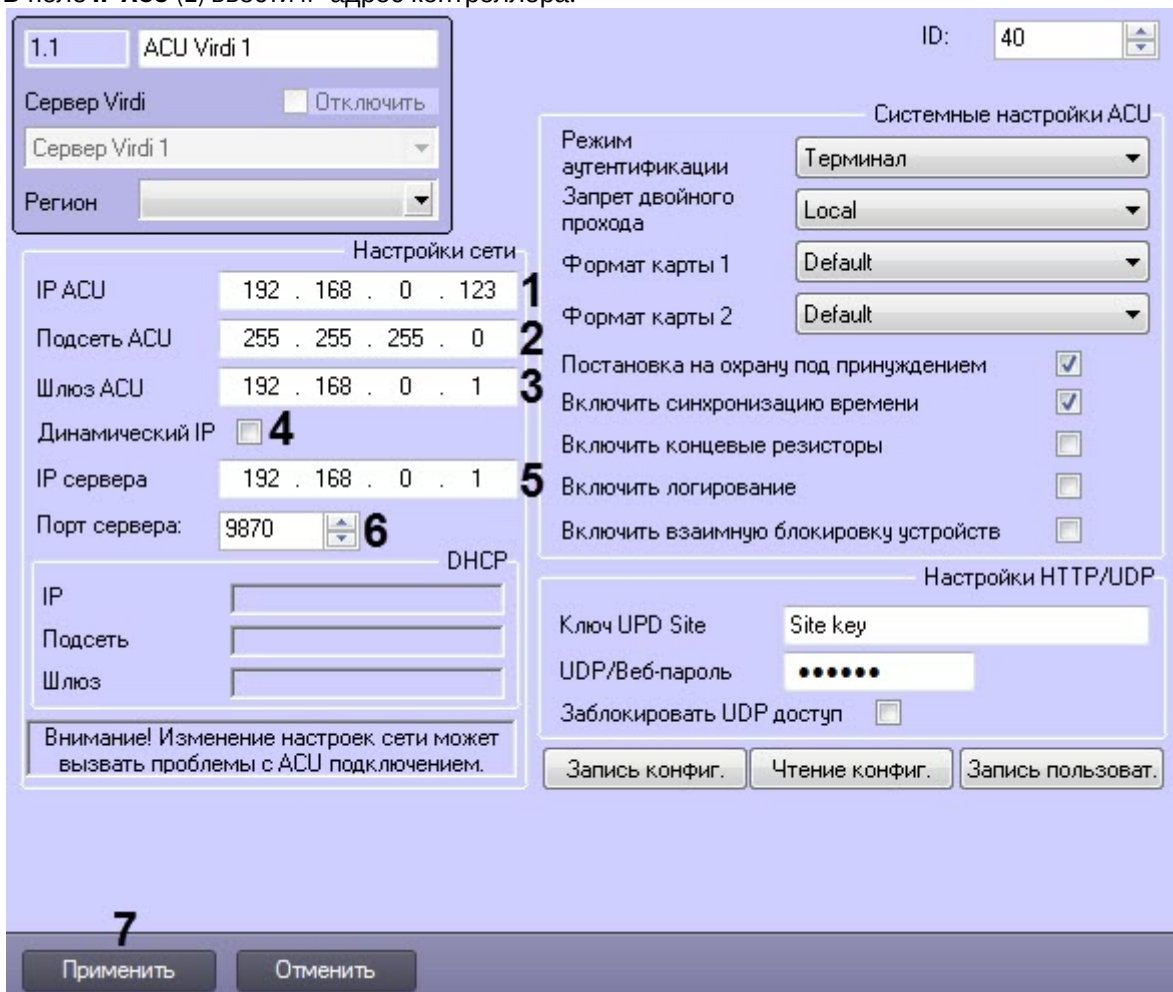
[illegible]

1.1 ACU Virdi 1

ID: 40

Сервер Virdi Отключить

Сервер Virdi 1

Регион

Системные настройки ACU

Режим аутентификации Терминал

Запрет двойного прохода Local

Формат карты 1 Default

Формат карты 2 Default

Постановка на охрану под принуждением

Включить синхронизацию времени

Включить концевые резисторы

Включить логирование

Включить взаимную блокировку устройств

Настройки сети

IP ACU 192 . 168 . 0 . 123 1

Подсеть ACU 255 . 255 . 255 . 0 2

Шлюз ACU 192 . 168 . 0 . 1 3

Динамический IP 4

IP сервера 192 . 168 . 0 . 1 5

Порт сервера: 9870 6

DHCP

IP

Подсеть

Шлюз

Внимание! Изменение настроек сети может вызвать проблемы с ACU подключением.

Настройки HTTP/UDP

Ключ UPD Site Site key

UDP/Веб-пароль ••••••

Заблокировать UDP доступ

Запись конфиг. Чтение конфиг. Запись пользоват.

7

Применить Отменить